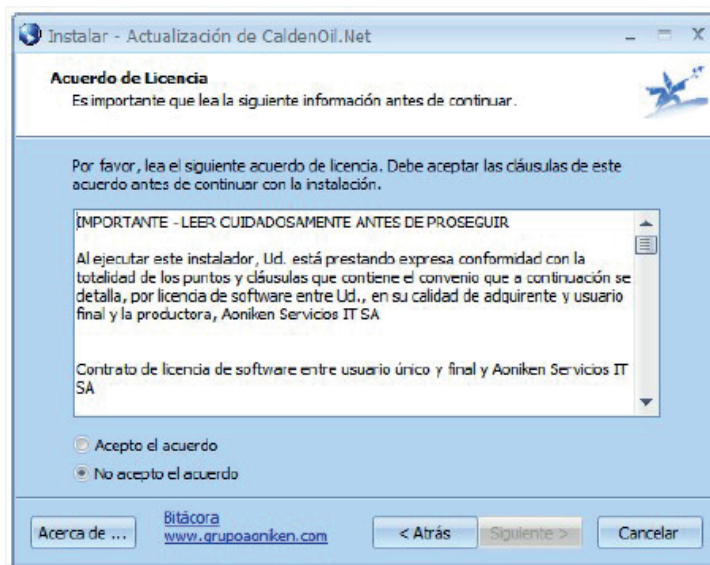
Instalar - Actualización de CaldenOil.Net

Acuerdo de Licencia
Es importante que lea la siguiente información antes de continuar.

Por favor, lea el siguiente acuerdo de licencia. Debe aceptar las cláusulas de este acuerdo antes de continuar con la instalación.

IMPORTANTE - LEER CUIDADOSAMENTE ANTES DE PROSEGUIR

Al ejecutar este instalador, Ud. está prestando expresa conformidad con la totelidad de los puntos y cláusulas que contiene el convenio que a continuación se detalla, por licencia de software entre Ud., en su calidad de adquirente y usuario final y la productora, Aoniken Servicios IT SA

Contrato de licencia de software entre usuario único y final y Aoniken Servicios IT SA

Acepto el acuerdo
No acepto el acuerdo

Acerca de ...
Bitácora
www.grupoaoniken.com
< Atrás
Siguiente >
Cancelar